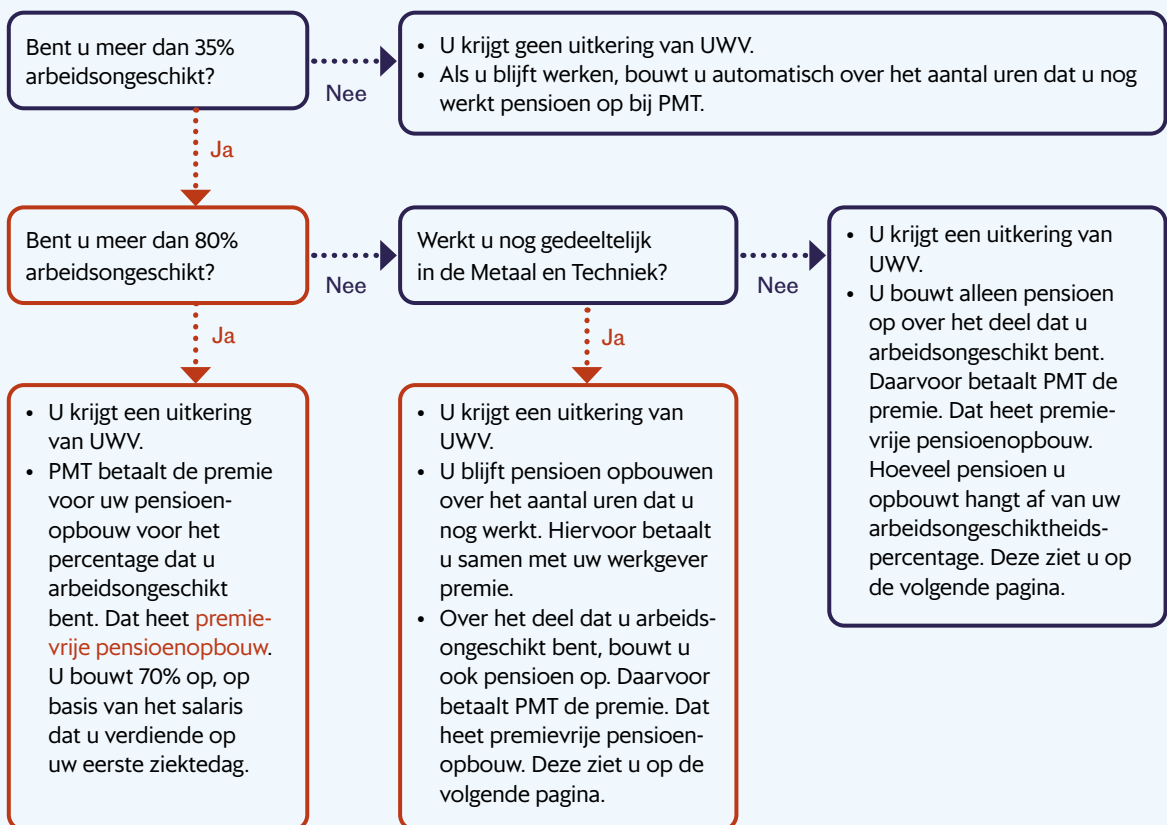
Bent u meer dan 35% arbeidsongeschikt?

Nee

- U krijgt geen uitkering van UWV.
- Als u blijft werken, bouwt u automatisch over het aantal uren dat u nog werkt pensioen op bij PMT.

Ja

Bent u meer dan 80% arbeidsongeschikt?

Nee

Werkt u nog gedeeltelijk in de Metaal en Techniek?

Nee

- U krijgt een uitkering van UWV.
- U bouwt alleen pensioen op over het deel dat u arbeidsongeschikt bent. Daarvoor betaalt PMT de premie. Dat heet premievrije pensioenopbouw. Hoeveel pensioen u opbouwt hangt af van uw arbeidsongeschiktheidspercentage. Deze ziet u op de volgende pagina.

Ja

- U krijgt een uitkering van UWV.
- PMT betaalt de premie voor uw pensioenopbouw voor het percentage dat u arbeidsongeschikt bent. Dat heet premievrije pensioenopbouw. U bouwt 70% op, op basis van het salaris dat u verdiende op uw eerste ziektedag.

Ja

- U krijgt een uitkering van UWV.
- U blijft pensioen opbouwen over het aantal uren dat u nog werkt. Hiervoor betaalt u samen met uw werkgever premie.
- Over het deel dat u arbeidsongeschikt bent, bouwt u ook pensioen op. Daarvoor betaalt PMT de premie. Dat heet premievrije pensioenopbouw. Deze ziet u op de volgende pagina.